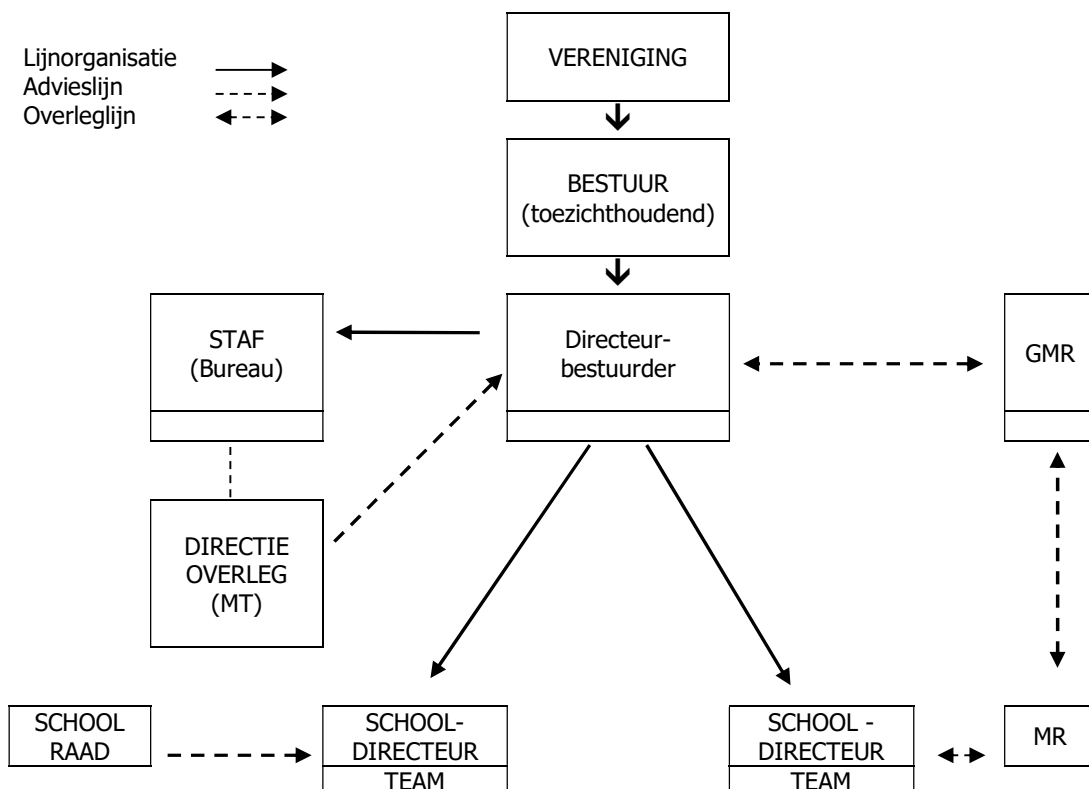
Lijnorganisatie
Advieslijn
Overleglijn

VERENIGING

BESTUUR (toezichthoudend)

STAF (Bureau)

Directeur-bestuurder

GMR

DIRECTIE OVERLEG (MT)

SCHOOL RAAD

SCHOOL-DIRECTEUR

TEAM

SCHOOL - DIRECTEUR

TEAM

MR